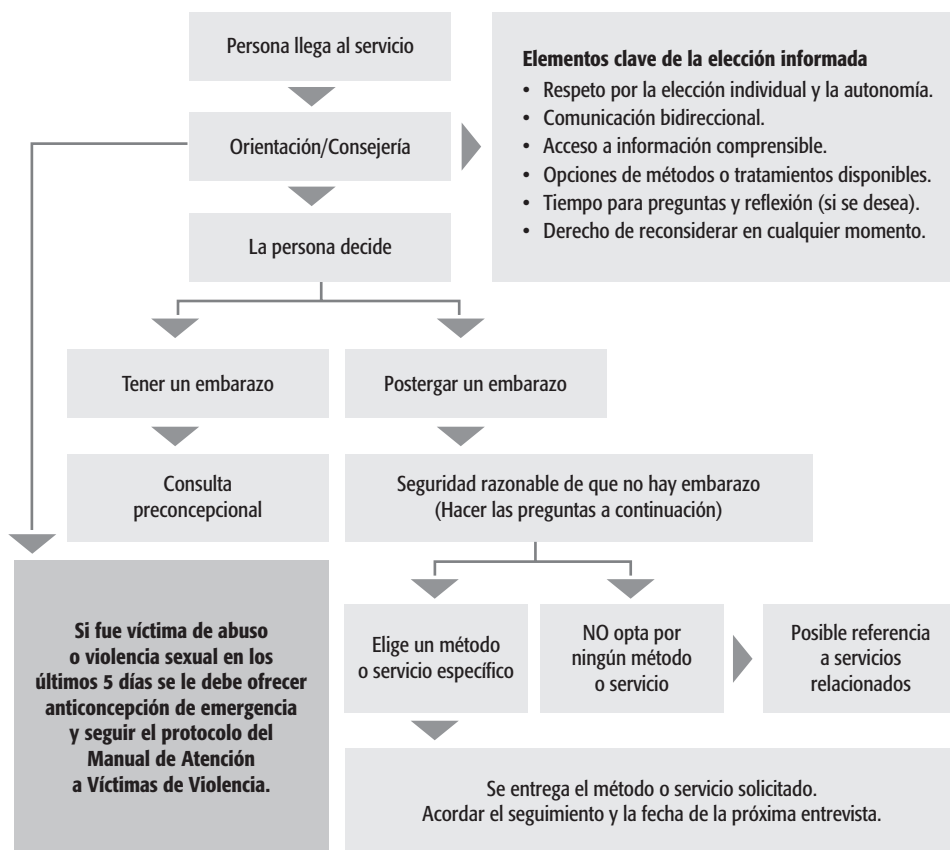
Persona llega al servicio

Orientación/Consejería

La persona decide

Elementos clave de la elección informada
• Respeto por la elección individual y la autonomía.
• Comunicación bidireccional.
• Acceso a información comprensible.
• Opciones de métodos o tratamientos disponibles.
• Tiempo para preguntas y reflexión (si se desea).
• Derecho de reconsiderar en cualquier momento.

Tener un embarazo

Postergar un embarazo

Consulta preconcepcional

Seguridad razonable de que no hay embarazo (Hacer las preguntas a continuación)

Si fue víctima de abuso o violencia sexual en los últimos 5 días se le debe ofrecer anticoncepción de emergencia y seguir el protocolo del Manual de Atención a Víctimas de Violencia.

Elige un método o servicio específico

NO opta por ningún método o servicio

Posible referencia a servicios relacionados

Se entrega el método o servicio solicitado. Acordar el seguimiento y la fecha de la próxima entrevista.